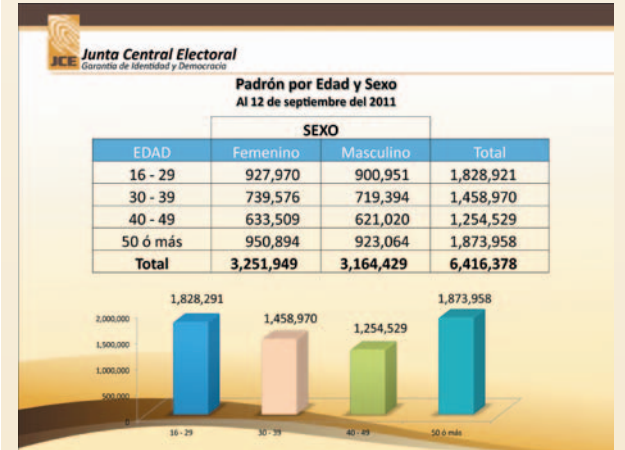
JCE Junta Central Electoral
Garantía de Identidad y Democracia

Padrón por Edad y Sexo
Al 12 de septiembre del 2011

| | SEXO | | |
|---|---|---|---|
| EDAD | Femenino | Masculino | Total |
| 16 - 29 | 927,970 | 900,951 | 1,828,921 |
| 30 - 39 | 739,576 | 719,394 | 1,458,970 |
| 40 - 49 | 633,509 | 621,020 | 1,254,529 |
| 50 ó más | 950,894 | 923,064 | 1,873,958 |
| Total | 3,251,949 | 3,164,429 | 6,416,378 |

2,000,000
1,500,000
1,000,000
500,000
0

1,828,291
1,458,970
1,254,529
1,873,958

16 - 29
30 - 39
40 - 49
50 ó más